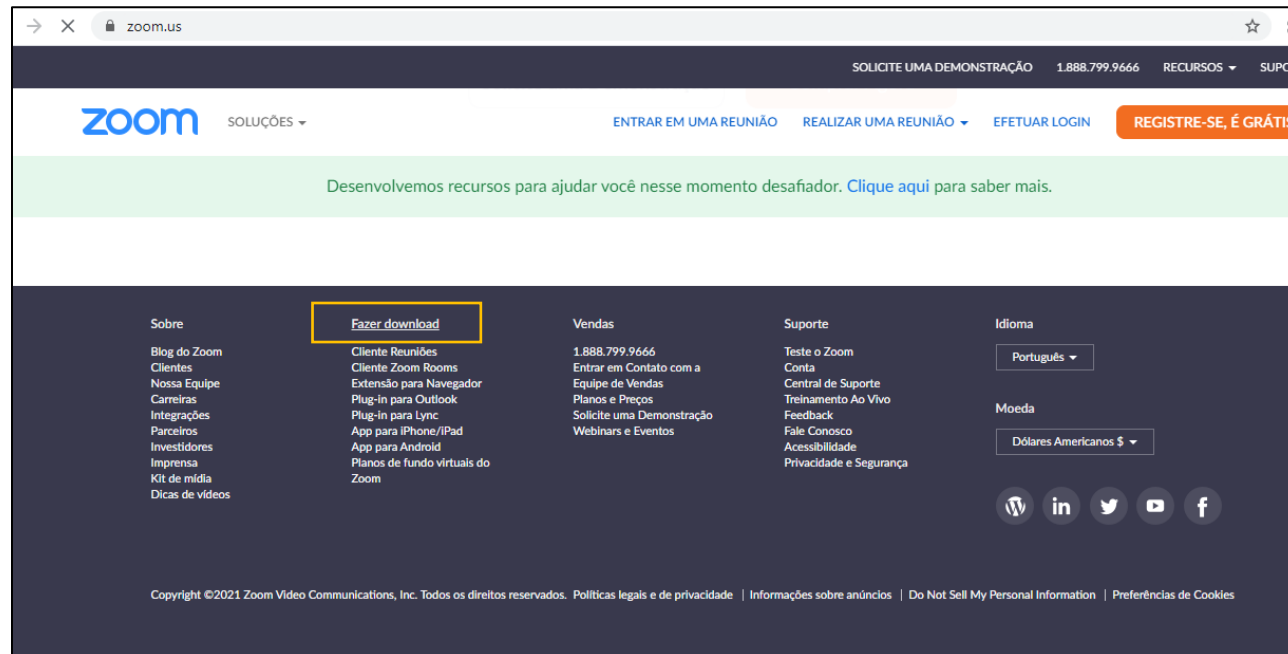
zoom.us

SOLICITE UMA DEMONSTRAÇÃO 1.888.799.9666 RECURSOS SUPO

zoom SOLUÇÕES

ENTRAR EM UMA REUNIÃO REALIZAR UMA REUNIÃO EFETUAR LOGIN REGISTRE-SE, É GRÁTIS

Desenvolvemos recursos para ajudar você nesse momento desafiador. Clique aqui para saber mais.

Sobre
Blog do Zoom
Clientes
Nossa Equipe
Carreiras
Integrações
Parceiros
Investidores
Imprensa
Kit de mídia
Dicas de vídeos

Fazer download
Cliente Reuniões
Cliente Zoom Rooms
Extensão para Navegador
Plug-in para Outlook
Plug-in para Lync
App para iPhone/iPad
App para Android
Planos de fundo virtuais do Zoom

Vendas
1.888.799.9666
Entrar em Contato com a Equipe de Vendas
Planos e Preços
Solicite uma Demonstração
Webinars e Eventos

Suporte
Teste o Zoom
Conta
Central de Suporte
Treinamento Ao Vivo
Feedback
Fale Conosco
Acessibilidade
Privacidade e Segurança

Idioma
Português

Moeda
Dólares Americanos $

Copyright ©2021 Zoom Video Communications, Inc. Todos os direitos reservados. Políticas legais e de privacidade | Informações sobre anúncios | Do Not Sell My Personal Information | Preferências de Cookies